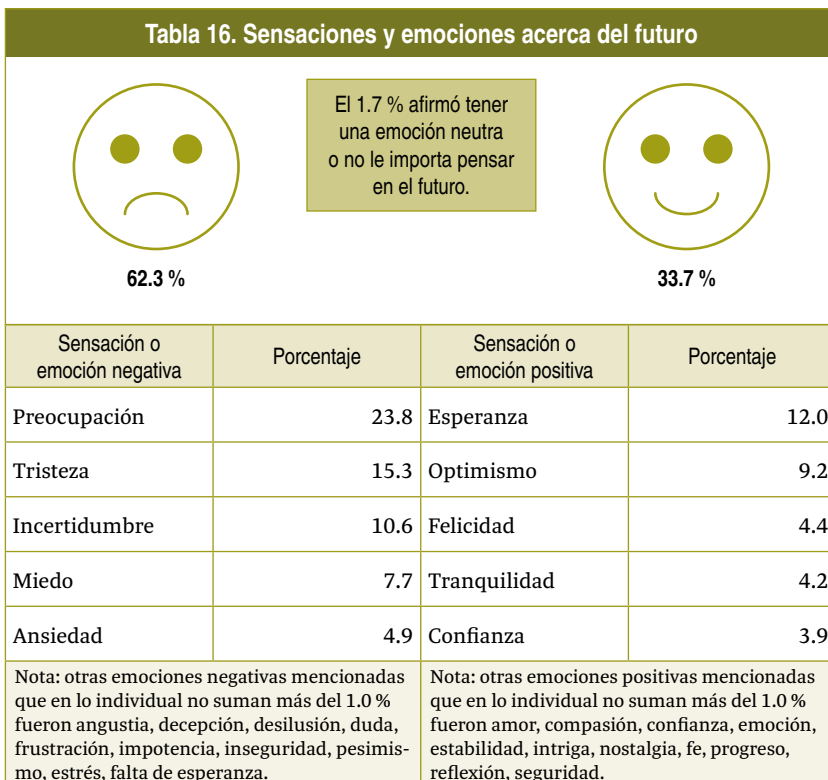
Tabla 16. Sensaciones y emociones acerca del futuro

El 1.7 % afirmó tener una emoción neutra o no le importa pensar en el futuro.

62.3 %

33.7 %

| Sensación o emoción negativa | Porcentaje | Sensación o emoción positiva | Porcentaje |
|---|---|---|---|
| Preocupación | 23.8 | Esperanza | 12.0 |
| Tristeza | 15.3 | Optimismo | 9.2 |
| Incertidumbre | 10.6 | Felicidad | 4.4 |
| Miedo | 7.7 | Tranquilidad | 4.2 |
| Ansiedad | 4.9 | Confianza | 3.9 |
| Nota: otras emociones negativas mencionadas que en lo individual no suman más del 1.0 % fueron angustia, decepción, desilusión, duda, frustración, impotencia, inseguridad, pesimismo, estrés, falta de esperanza. | | Nota: otras emociones positivas mencionadas que en lo individual no suman más del 1.0 % fueron amor, compasión, confianza, emoción, estabilidad, intriga, nostalgia, fe, progreso, reflexión, seguridad. | |